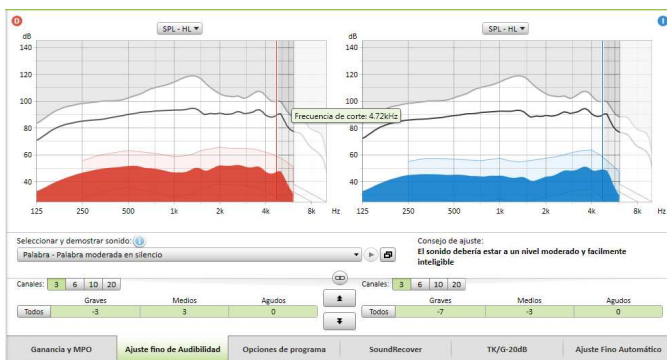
D

SPL - HL

dB
140
120
100
80
60
40

125 250 500 1k 2k 4k 8k Hz

Frecuencia de corte: 4.72kHz

I

SPL - HL

dB
140
120
100
80
60
40

250 500 1k 2k 4k 8k Hz

Seleccionar y demostrar sonido:

Palabra - Palabra moderada en silencio

Consejo de ajuste:
El sonido debería estar a un nivel moderado y facilmente inteligible

Canales: 3 6 10 20

| | Graves | Medios | Agudos |
|---|---|---|---|
| Todos | -3 | 3 | 0 |

Canales: 3 6 10 20

| | Graves | Medios | Agudos |
|---|---|---|---|
| Todos | -7 | -3 | 0 |

Ganancia y MPO | Ajuste fino de Audibilidad | Opciones de programa | SoundRecover | TK/G-20dB | Ajuste Fino Automático